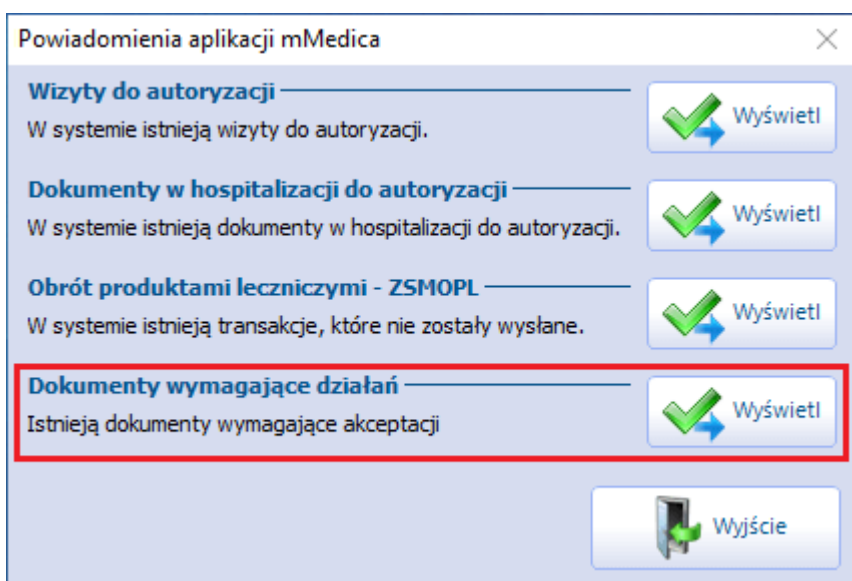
Powiadomienia aplikacji mMedica

Wizyty do autoryzacji
W systemie istnieją wizyty do autoryzacji.
Wyświetl

Dokumenty w hospitalizacji do autoryzacji
W systemie istnieją dokumenty w hospitalizacji do autoryzacji.
Wyświetl

Obrót produktami leczniczymi - ZSMOPL
W systemie istnieją transakcje, które nie zostały wysłane.
Wyświetl

Dokumenty wymagające działań
Istnieją dokumenty wymagające akceptacji
Wyświetl

Wyjście